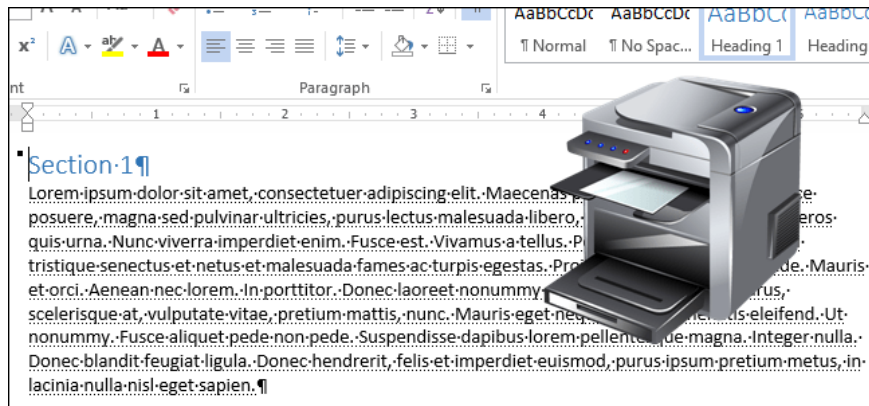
AaBbCcDc AaBbCcDc AaBbC AaBbC

¶ Normal ¶ No Spac... Heading 1 Heading

nt Paragraph

Section·1¶

Lorem·ipsum·dolor·sit·amet,·consectetuer·adipiscing·elit.·Maecenas·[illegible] posuere,·magna·sed·pulvinar·ultricies,·purus·lectus·malesuada·libero,·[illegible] quis·urna.·Nunc·viverra·imperdiet·enim.·Fusce·est.·Vivamus·a·tellus.·P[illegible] tristique·senectus·et·netus·et·malesuada·fames·ac·turpis·egestas.·Pro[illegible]de.·Mauris· et·orci.·Aenean·nec·lorem.·In·porttitor.·Donec·laoreet·nonummy·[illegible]us,· scelerisque·at,·vulputate·vitae,·pretium·mattis,·nunc.·Mauris·eget·ne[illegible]is·eleifend.·Ut· nonummy.·Fusce·aliquet·pede·non·pede.·Suspendisse·dapibus·lorem·pellente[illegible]e·magna.·Integer·nulla.· Donec·blandit·feugiat·ligula.·Donec·hendrerit,·felis·et·imperdiet·euismod,·purus·ipsum·pretium·metus,·in· lacinia·nulla·nisl·eget·sapien.¶